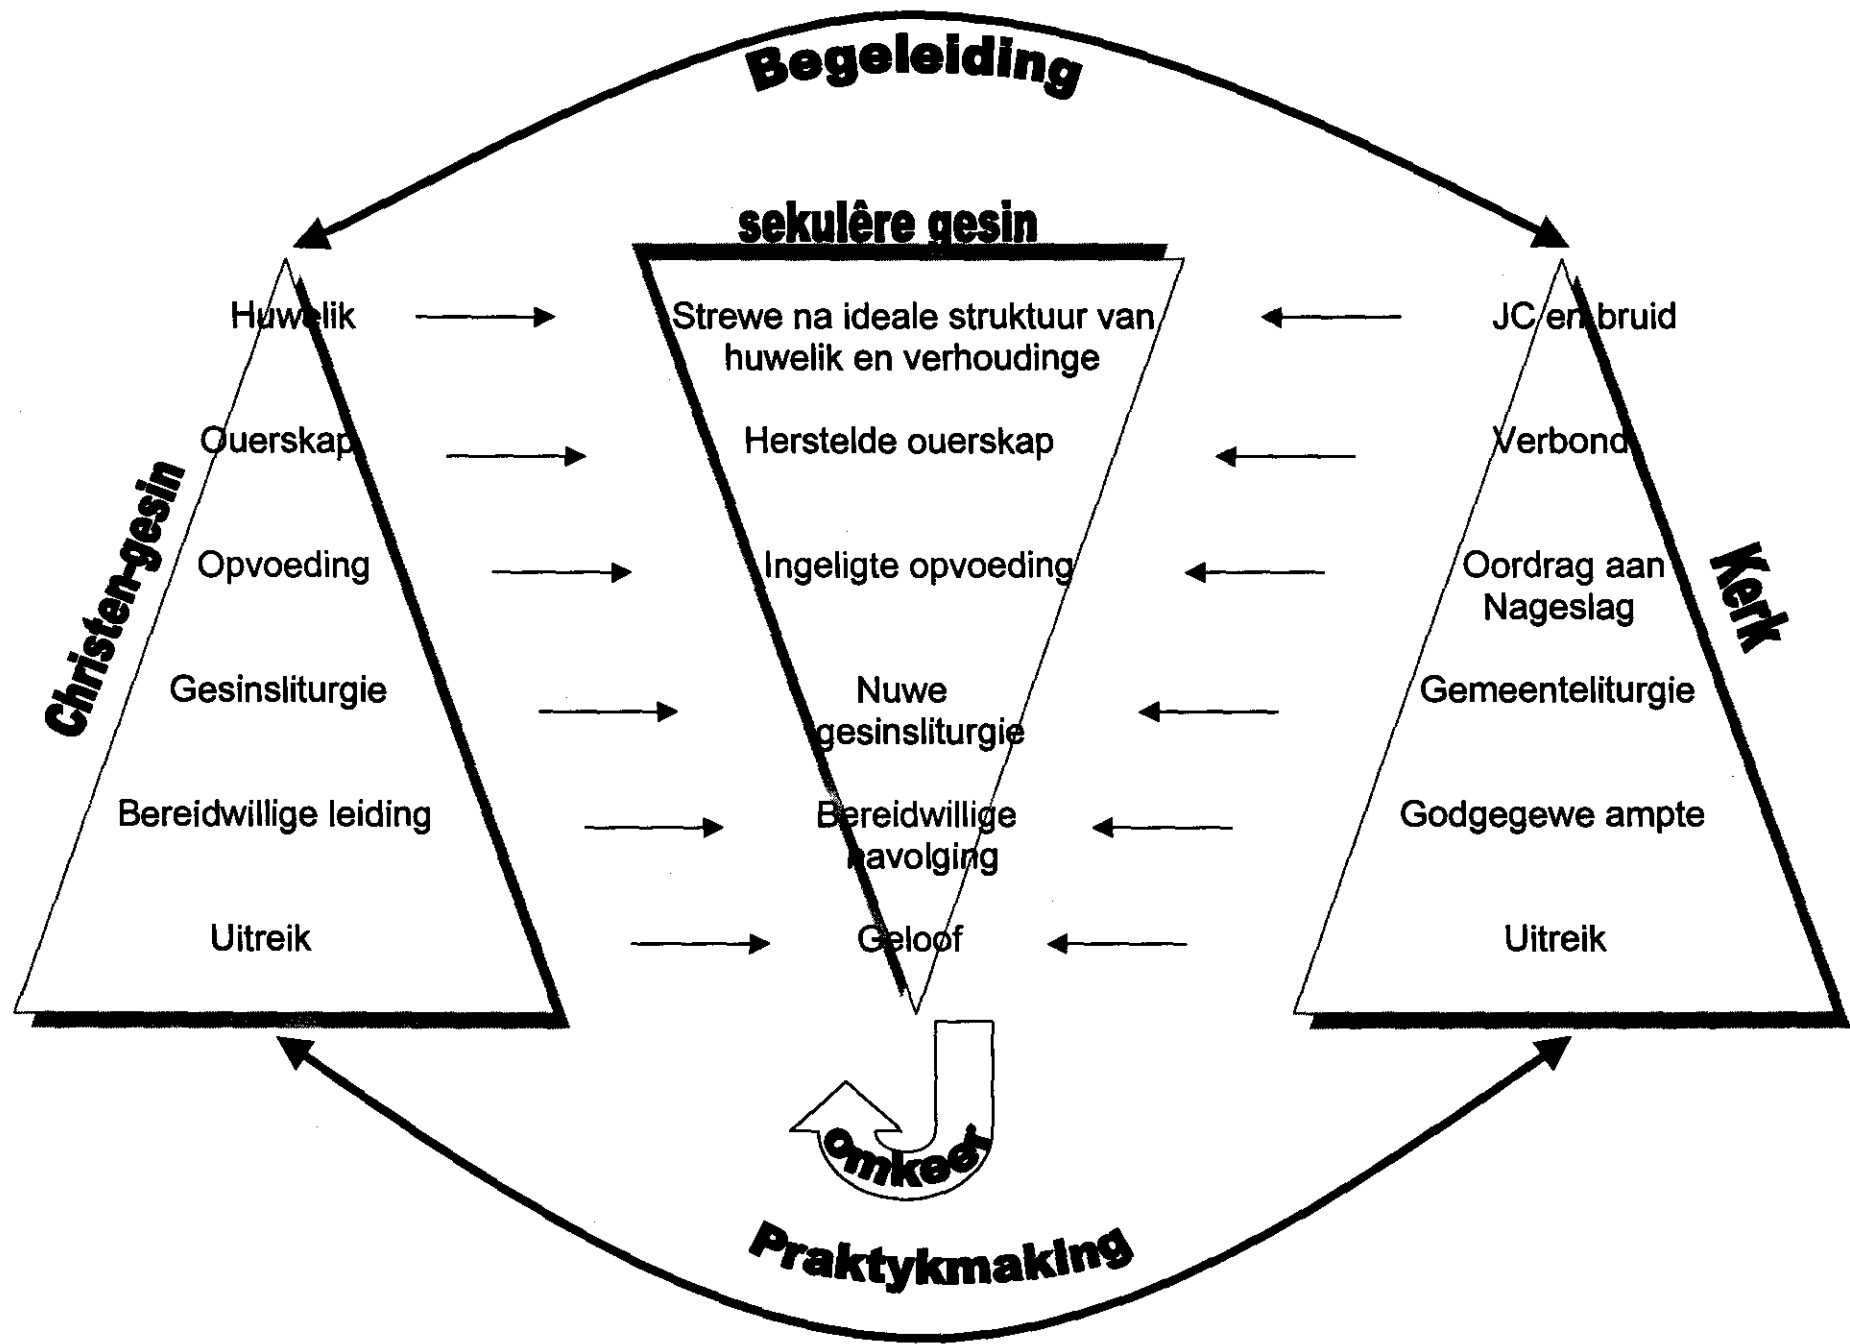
Begeleiding

sekulêre gesin

Christen-gesin

Huwelik
Ouerskap
Opvoeding
Gesinsliturgie
Bereidwillige leiding
Uitreik

Strewe na ideale struktuur van huwelik en verhoudinge
Herstelde ouerskap
Ingeligte opvoeding
Nuwe gesinsliturgie
Bereidwillige navolging
Geloof

Kerk

JC en bruid
Verbond
Oordrag aan Nageslag
Gemeenteliturgie
Godgegewe ampte
Uitreik

omkeer

Praktykmaking